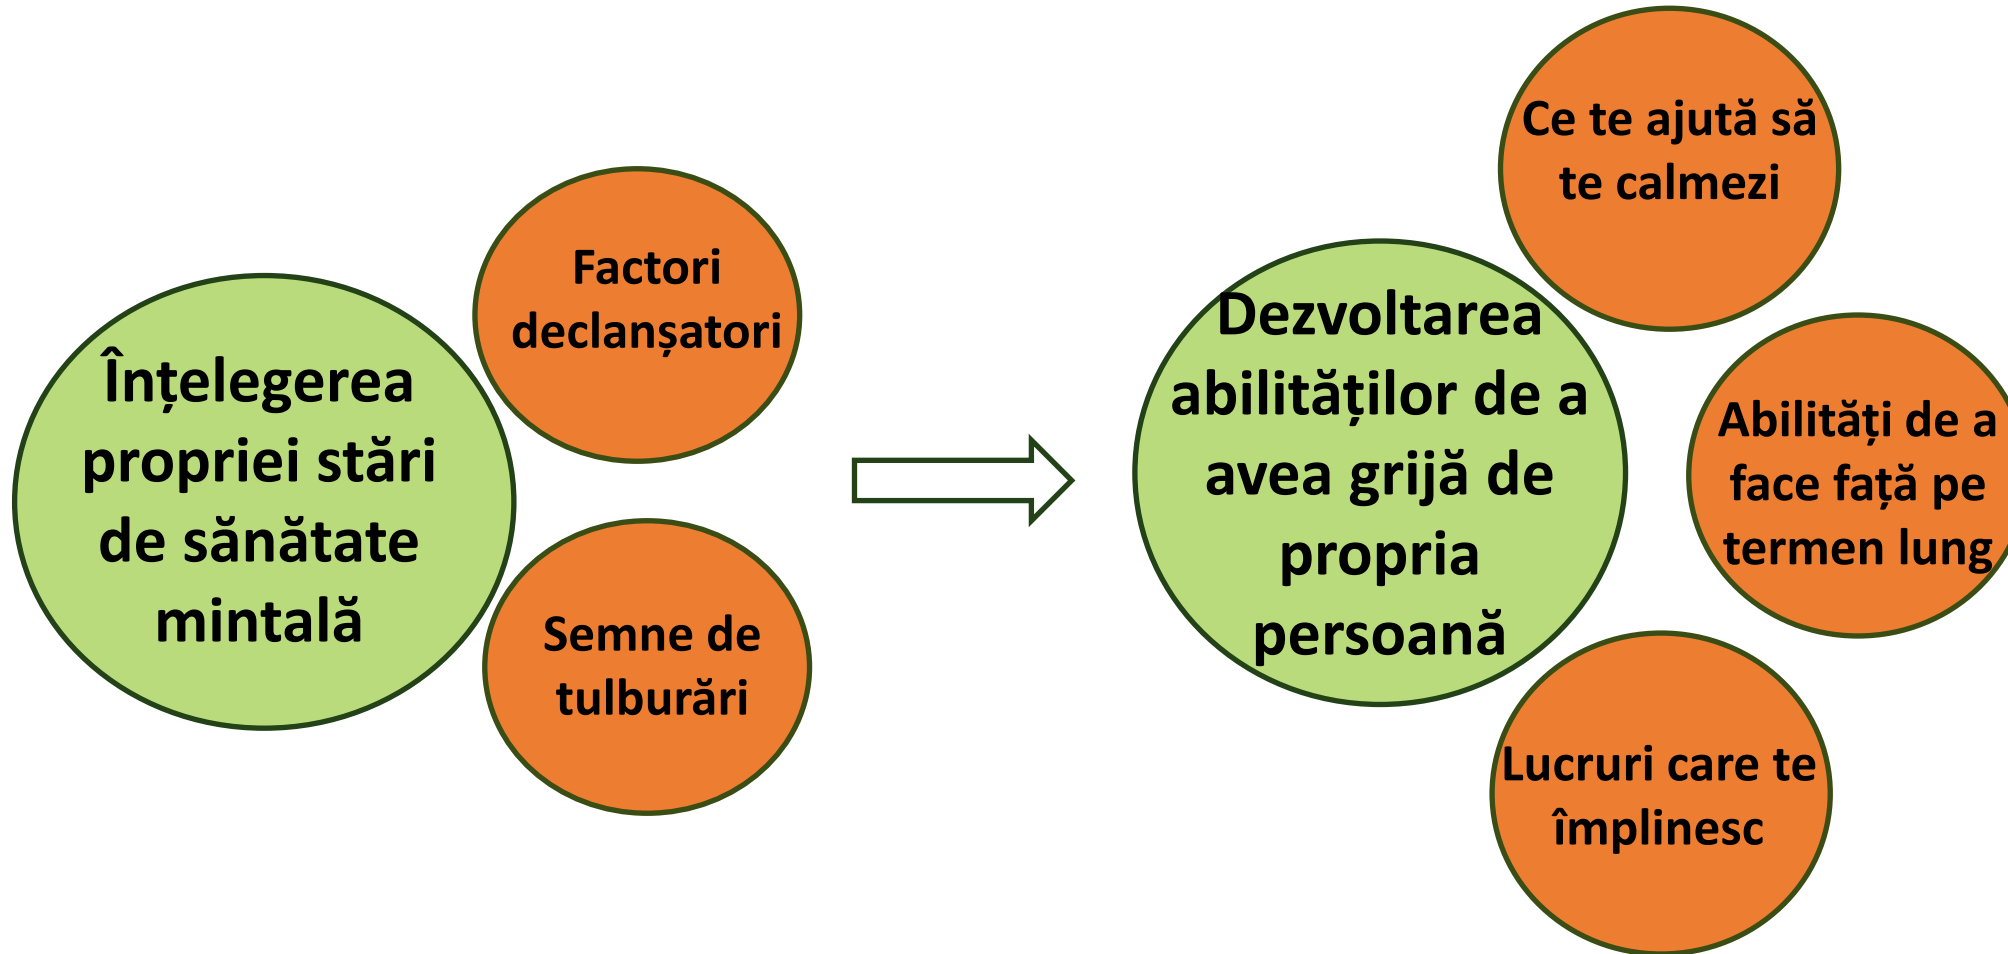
Înțelegerea propriei stări de sănătate mintală

Factori declanșatori

Semne de tulburări

Dezvoltarea abilităților de a avea grijă de propria persoană

Ce te ajută să te calmezi

Abilități de a face față pe termen lung

Lucruri care te împlinesc